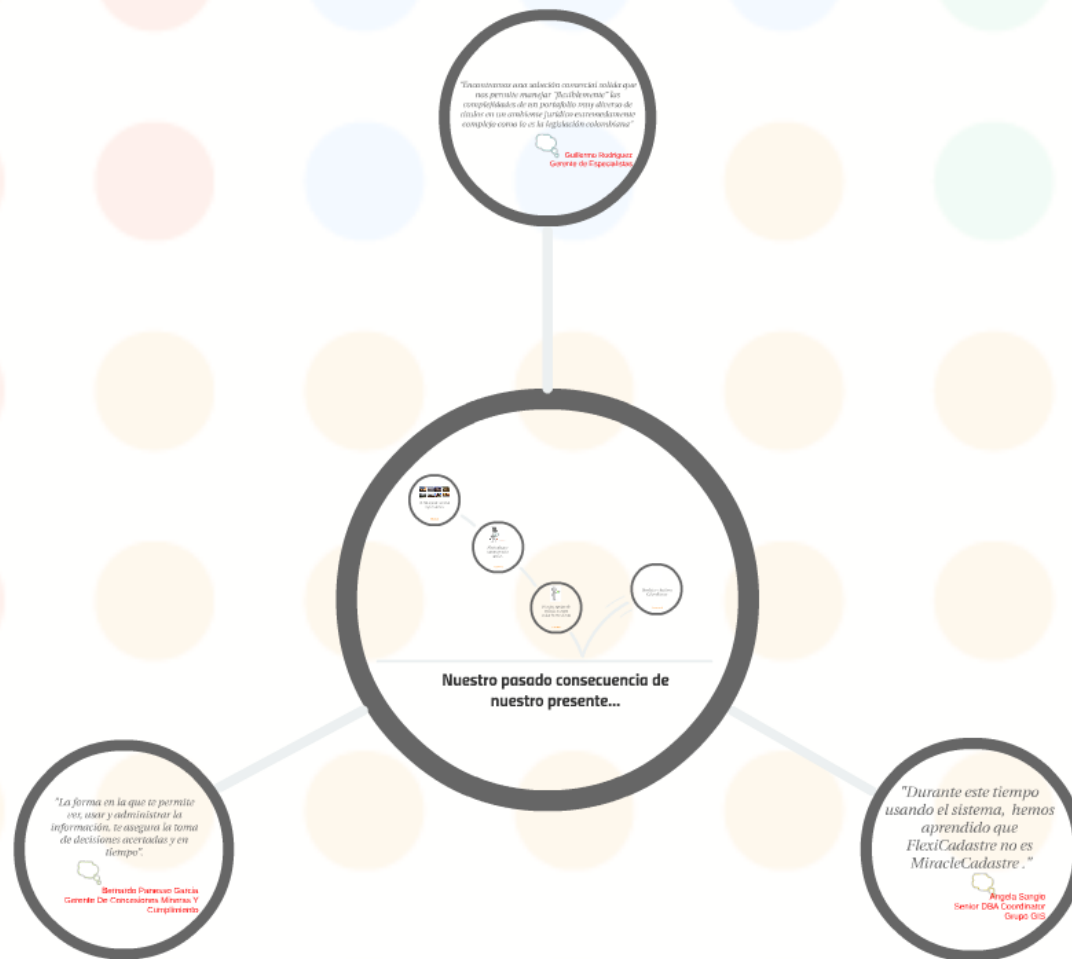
"Encontramos una solución comercial sólida que nos permite manejar "flexiblemente" las complejidades de un portafolio muy diverso de títulos en un ambiente jurídico extremadamente complejo como lo es la legislación colombiana"

Guillermo Rodríguez
Gerente de Especialistas

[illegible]

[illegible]

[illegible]

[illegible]

Nuestro pasado consecuencia de nuestro presente...

"La forma en la que te permite ver, usar y administrar la información, te asegura la toma de decisiones acertadas y en tiempo".

Bernardo Paramuno García
Gerente De Concesiones Mineras Y Cumplimiento

"Durante este tiempo usando el sistema, hemos aprendido que FlexiCadastre no es MiracleCadastre."

Angela Sanglo
Senior DBA Coordinator
Grupo GIS